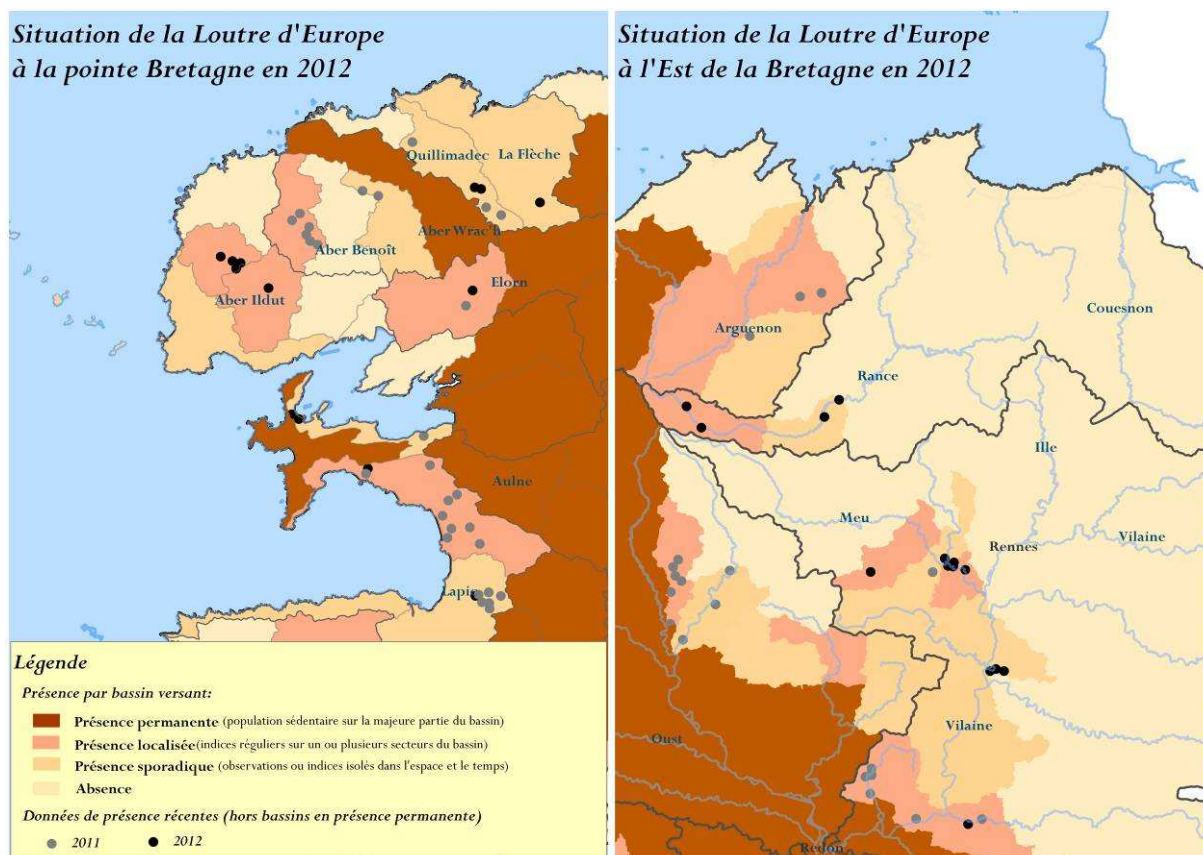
Situation de la Loutre d'Europe à la pointe Bretagne en 2012

Quillimadec
La Flèche
Aber Wrac'h
Aber Benoît
Aber Ildut
Elorn
Aulne
Lapic

Légende
Présence par bassin versant:
Présence permanente (population sédentaire sur la majeure partie du bassin)
Présence localisée(indices réguliers sur un ou plusieurs secteurs du bassin)
Présence sporadique (observations ou indices isolés dans l'espace et le temps)
Absence
Données de présence récentes (hors bassins en présence permanente)
2011
2012

Situation de la Loutre d'Europe à l'Est de la Bretagne en 2012

Arguenon
Couesnon
Rance
Ille
Meu
Rennes
Vilaine
Oust
Vilaine
Redon